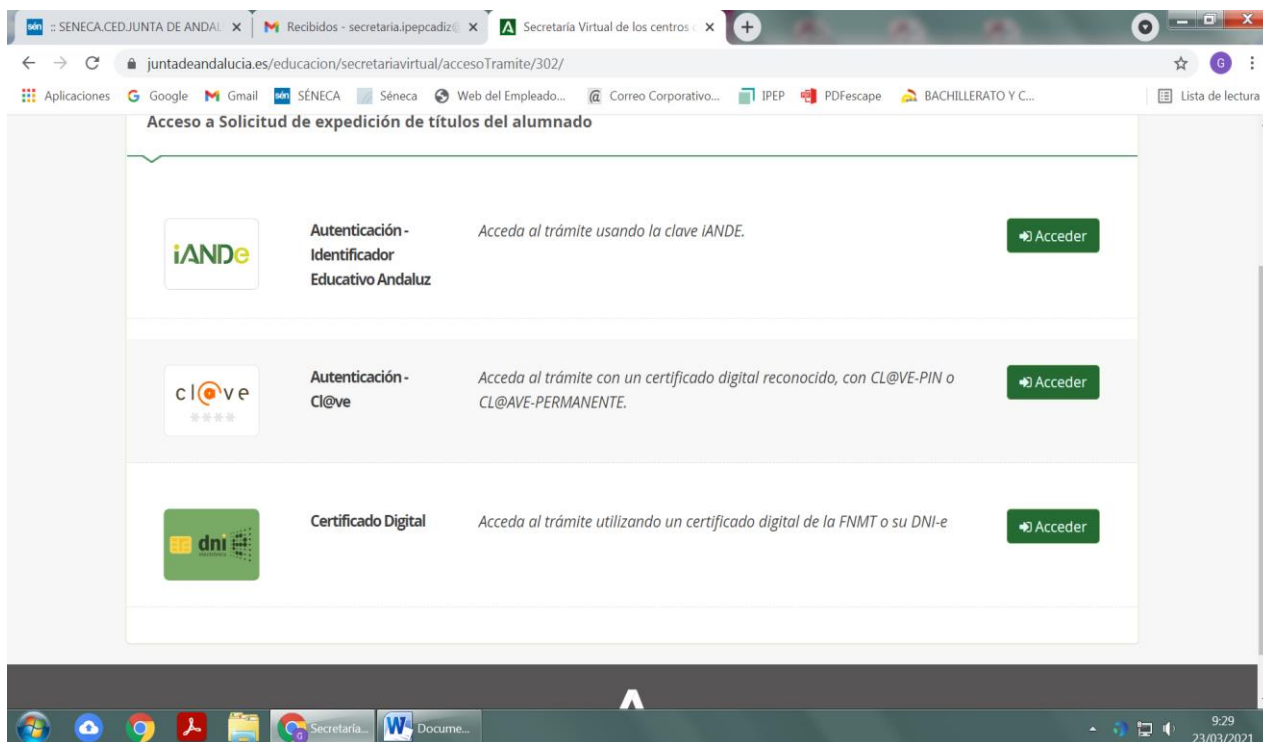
:: SENECA.CED.JUNTA DE ANDAL × | Recibidos - secretaria.ipepcadiz@ × | Secretaría Virtual de los centros × | +

juntadeandalucia.es/educacion/secretariavirtual/accesoTramite/302/

Aplicaciones | Google | Gmail | SÉNECA | Séneca | Web del Empleado... | Correo Corporativo... | IPEP | PDFescape | BACHILLERATO Y C... | Lista de lectura

Acceso a Solicitud de expedición de títulos del alumnado

iANDe

Autenticación - Identificador Educativo Andaluz

Acceda al trámite usando la clave iANDE.

Acceder

cl@ve

Autenticación - Cl@ve

Acceda al trámite con un certificado digital reconocido, con CL@VE-PIN o CL@AVE-PERMANENTE.

Acceder

dni

Certificado Digital

Acceda al trámite utilizando un certificado digital de la FNMT o su DNI-e

Acceder

Secretaria... | Docume...

9:29
23/03/2021